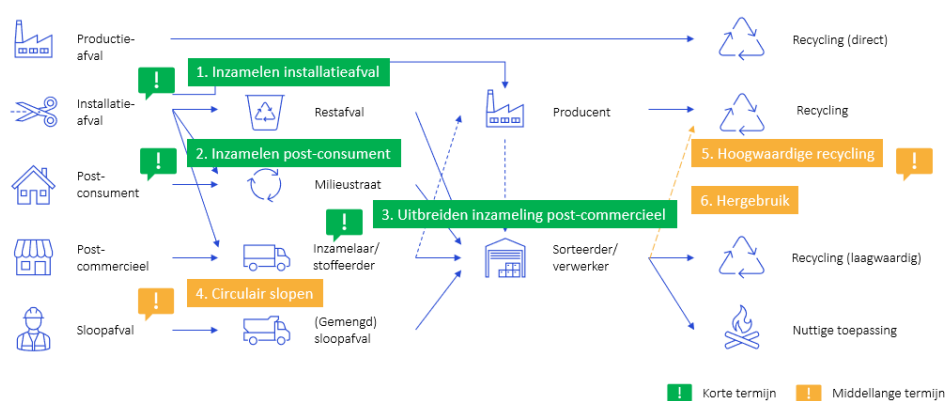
Productie-afval

Recycling (direct)

1. Inzamelen installatieafval

Installatie-afval

Restafval

Producent

Recycling

2. Inzamelen post-consument

5. Hoogwaardige recycling

Post-consument

Milieustraat

3. Uitbreiden inzameling post-commercieel

6. Hergebruik

Post-commercieel

Inzamelaar/ stoffeerder

Sorteerder/ verwerker

Recycling (laagwaardig)

4. Circulair slopen

Sloopafval

(Gemengd) sloopafval

Nuttige toepassing

Korte termijn

Middellange termijn